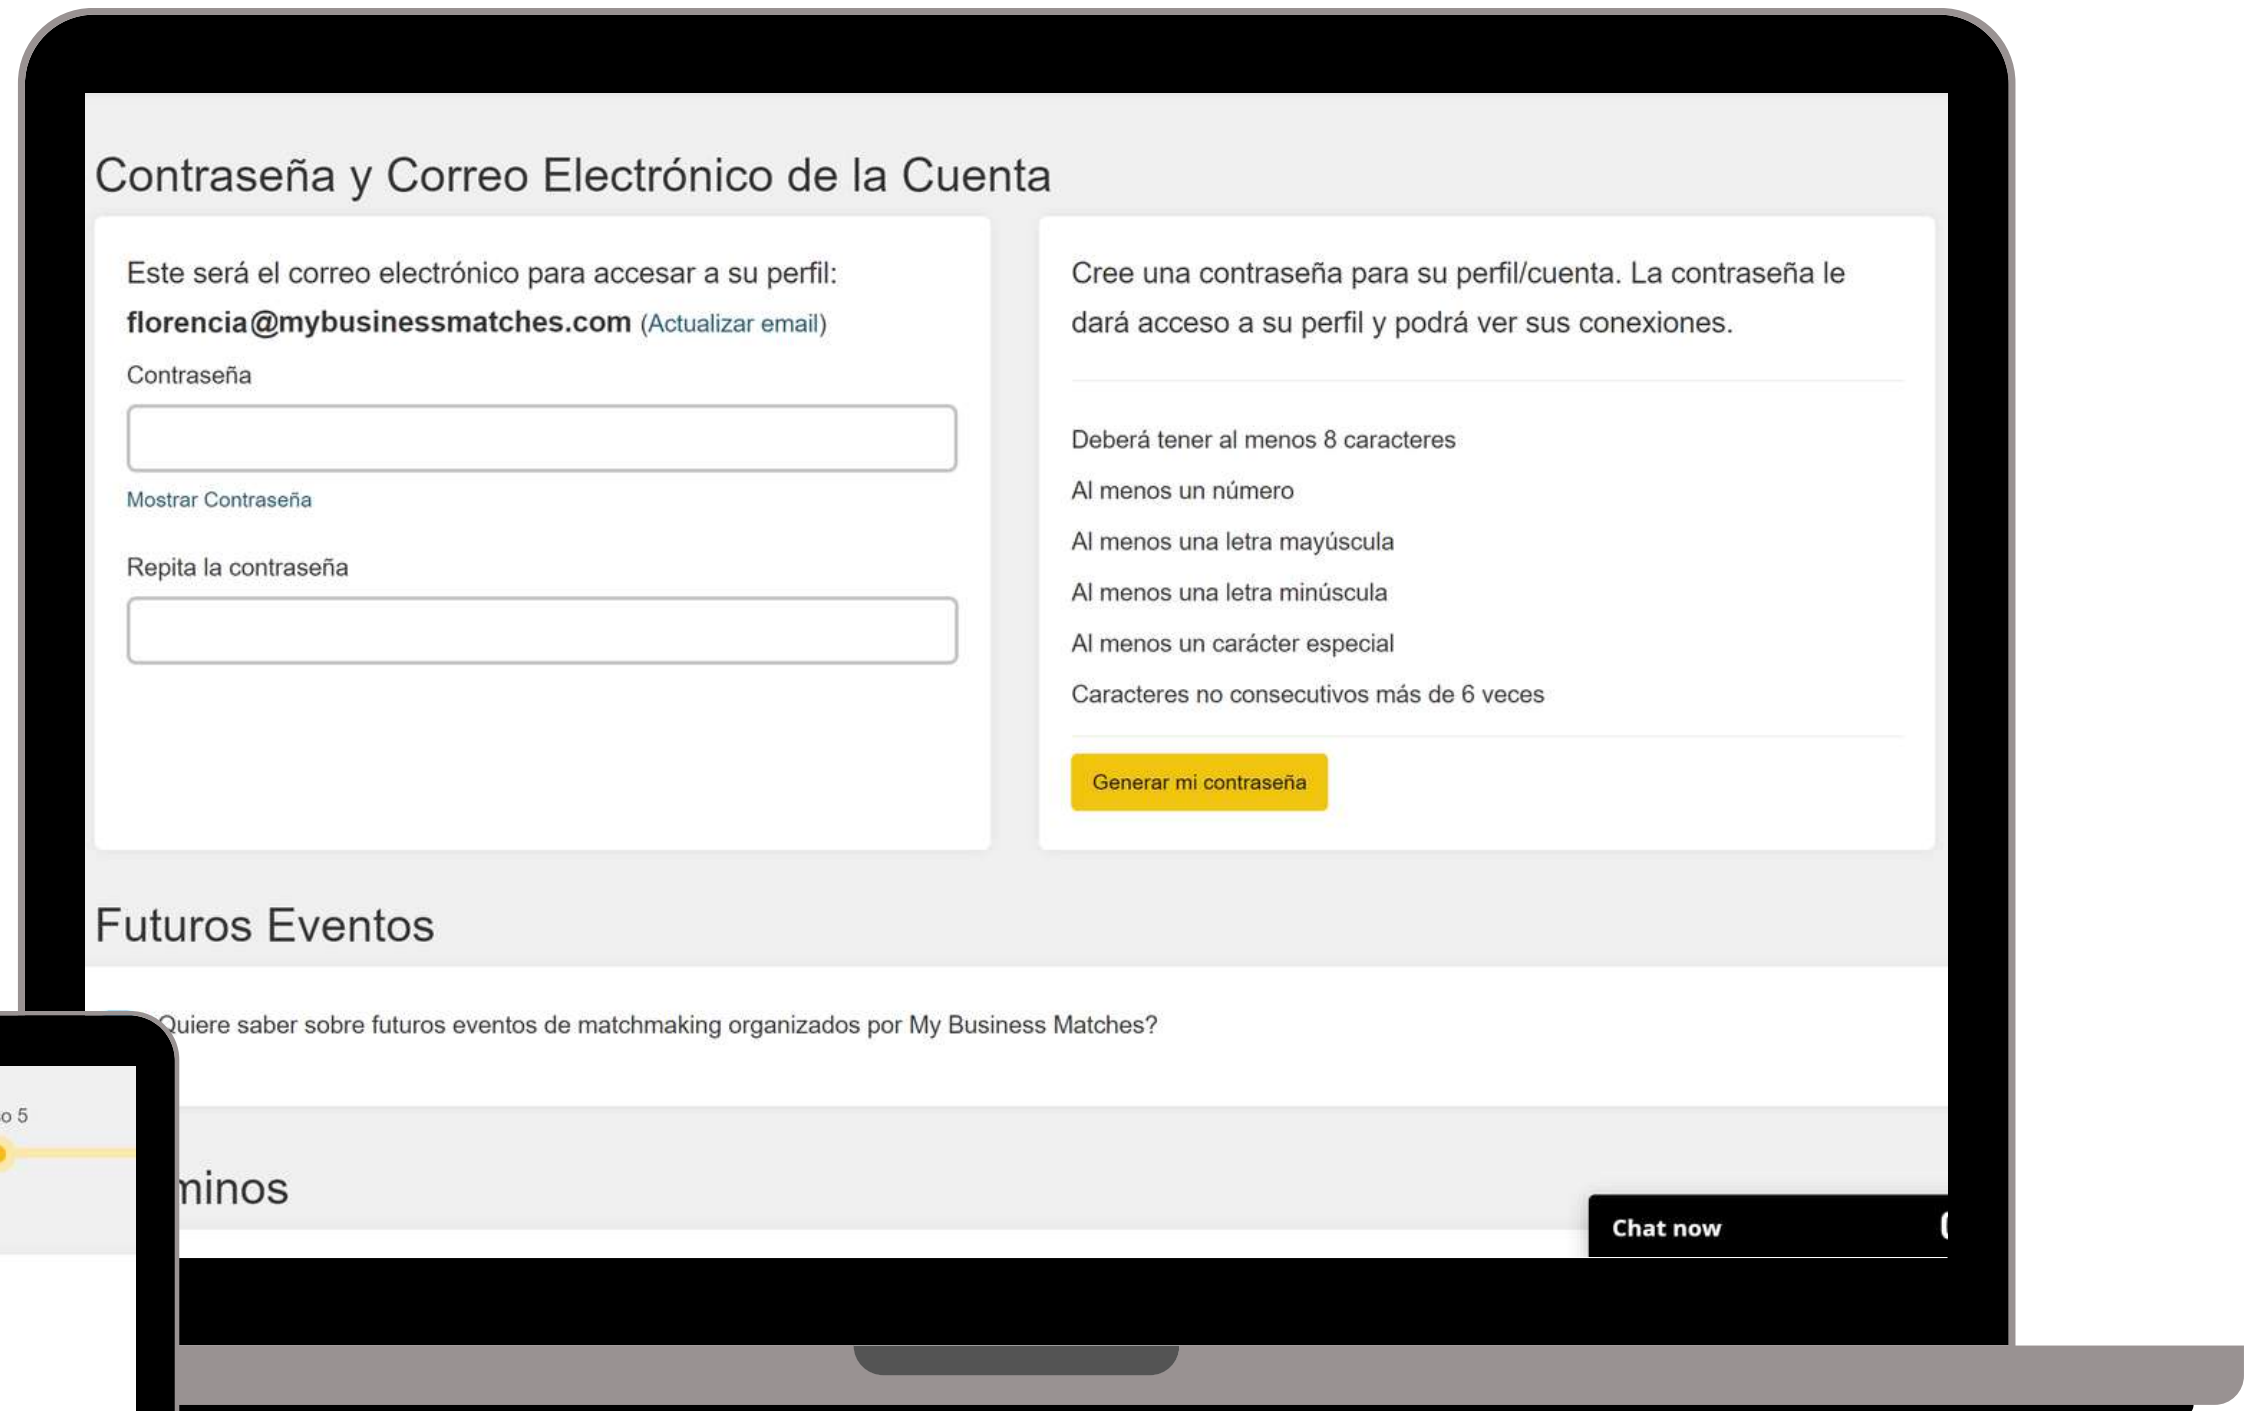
Contraseña y Correo Electrónico de la Cuenta

Este será el correo electrónico para accesar a su perfil:
florencia@mybusinessmatches.com (Actualizar email)

Contraseña

Mostrar Contraseña

Repita la contraseña

Cree una contraseña para su perfil/cuenta. La contraseña le dará acceso a su perfil y podrá ver sus conexiones.

Deberá tener al menos 8 caracteres

Al menos un número

Al menos una letra mayúscula

Al menos una letra minúscula

Al menos un carácter especial

Caracteres no consecutivos más de 6 veces

Generar mi contraseña

Futuros Eventos

Quiere saber sobre futuros eventos de matchmaking organizados por My Business Matches?

o 5

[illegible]minos

Chat now